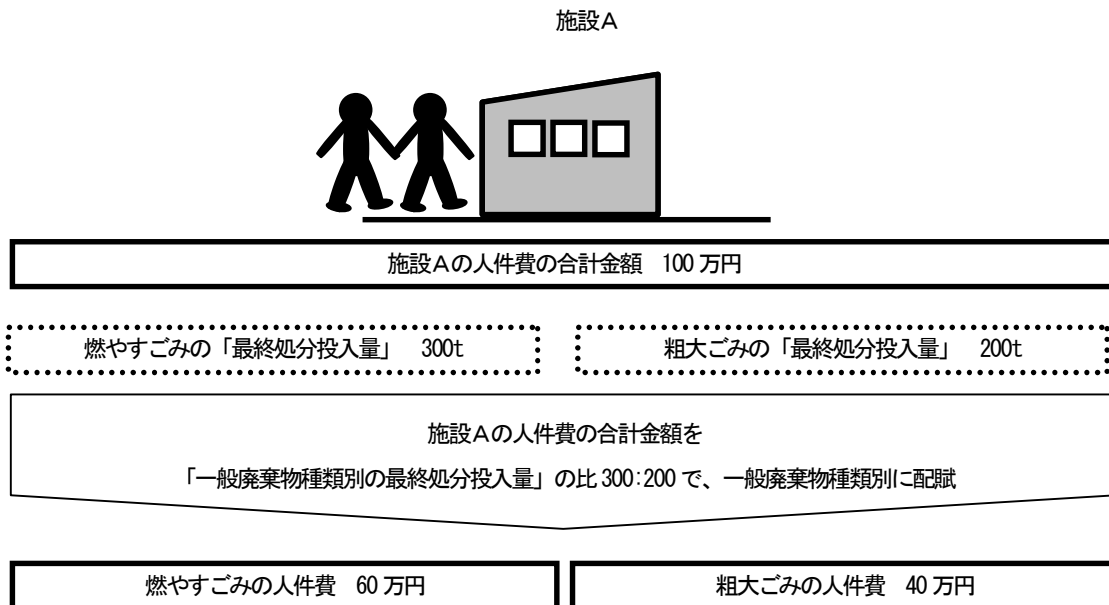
施設A

施設Aの人件費の合計金額　100 万円

燃やすごみの「最終処分投入量」　300t

粗大ごみの「最終処分投入量」　200t

施設Aの人件費の合計金額を

「一般廃棄物種類別の最終処分投入量」の比 300:200 で、一般廃棄物種類別に配賦

燃やすごみの人件費　60 万円

粗大ごみの人件費　40 万円